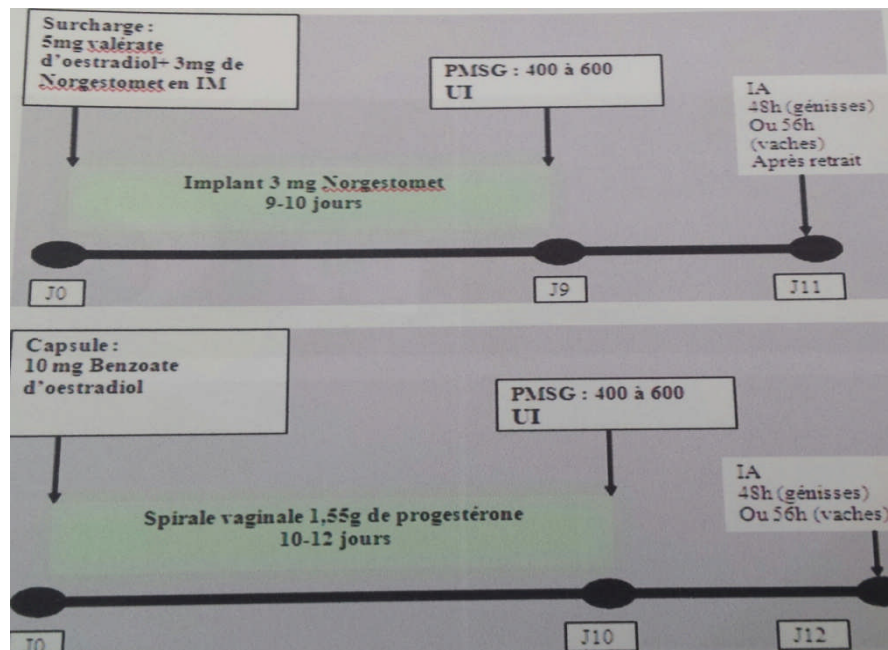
Surcharge :
5mg valérate d'oestradiol+ 3mg de Norgestomet en IM

PMSG : 400 à 600 UI

IA
48h (génisses)
Ou 56h (vaches)
Après retrait

Implant 3 mg Norgestomet
9-10 jours

J0

J9

J11

Capsule :
10 mg Benzoate d'oestradiol

PMSG : 400 à 600 UI

IA
48h (génisses)
Ou 56h (vaches)

Spirale vaginale 1,55g de progestérone
10-12 jours

J0

J10

J12